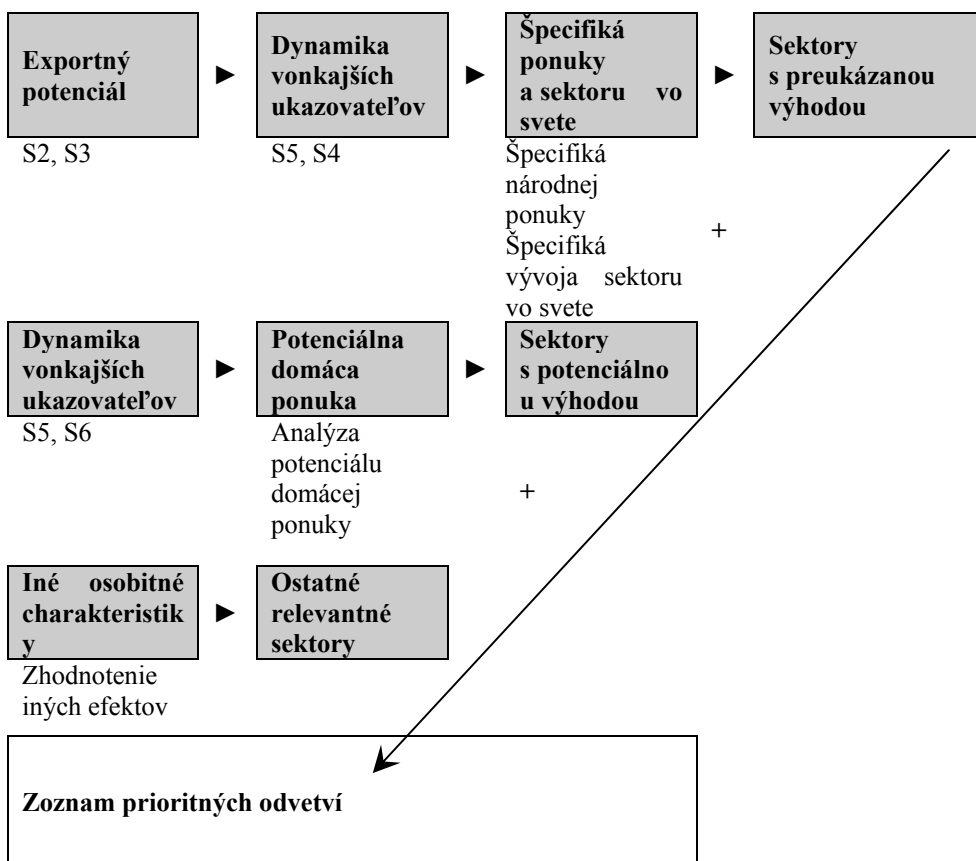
Exportný potenciál

S2, S3

Dynamika vonkajších ukazovateľov

S5, S4

Špecifiká ponuky a sektoru vo svete

Špecifiká národnej ponuky Špecifiká vývoja sektoru vo svete

Sektory s preukázanou výhodou

+

Dynamika vonkajších ukazovateľov

S5, S6

Potenciálna domáca ponuka

Analýza potenciálu domácej ponuky

Sektory s potenciálno u výhodou

+

Iné osobitné charakteristik y

Zhodnotenie iných efektov

Ostatné relevantné sektory

Zoznam prioritných odvetví